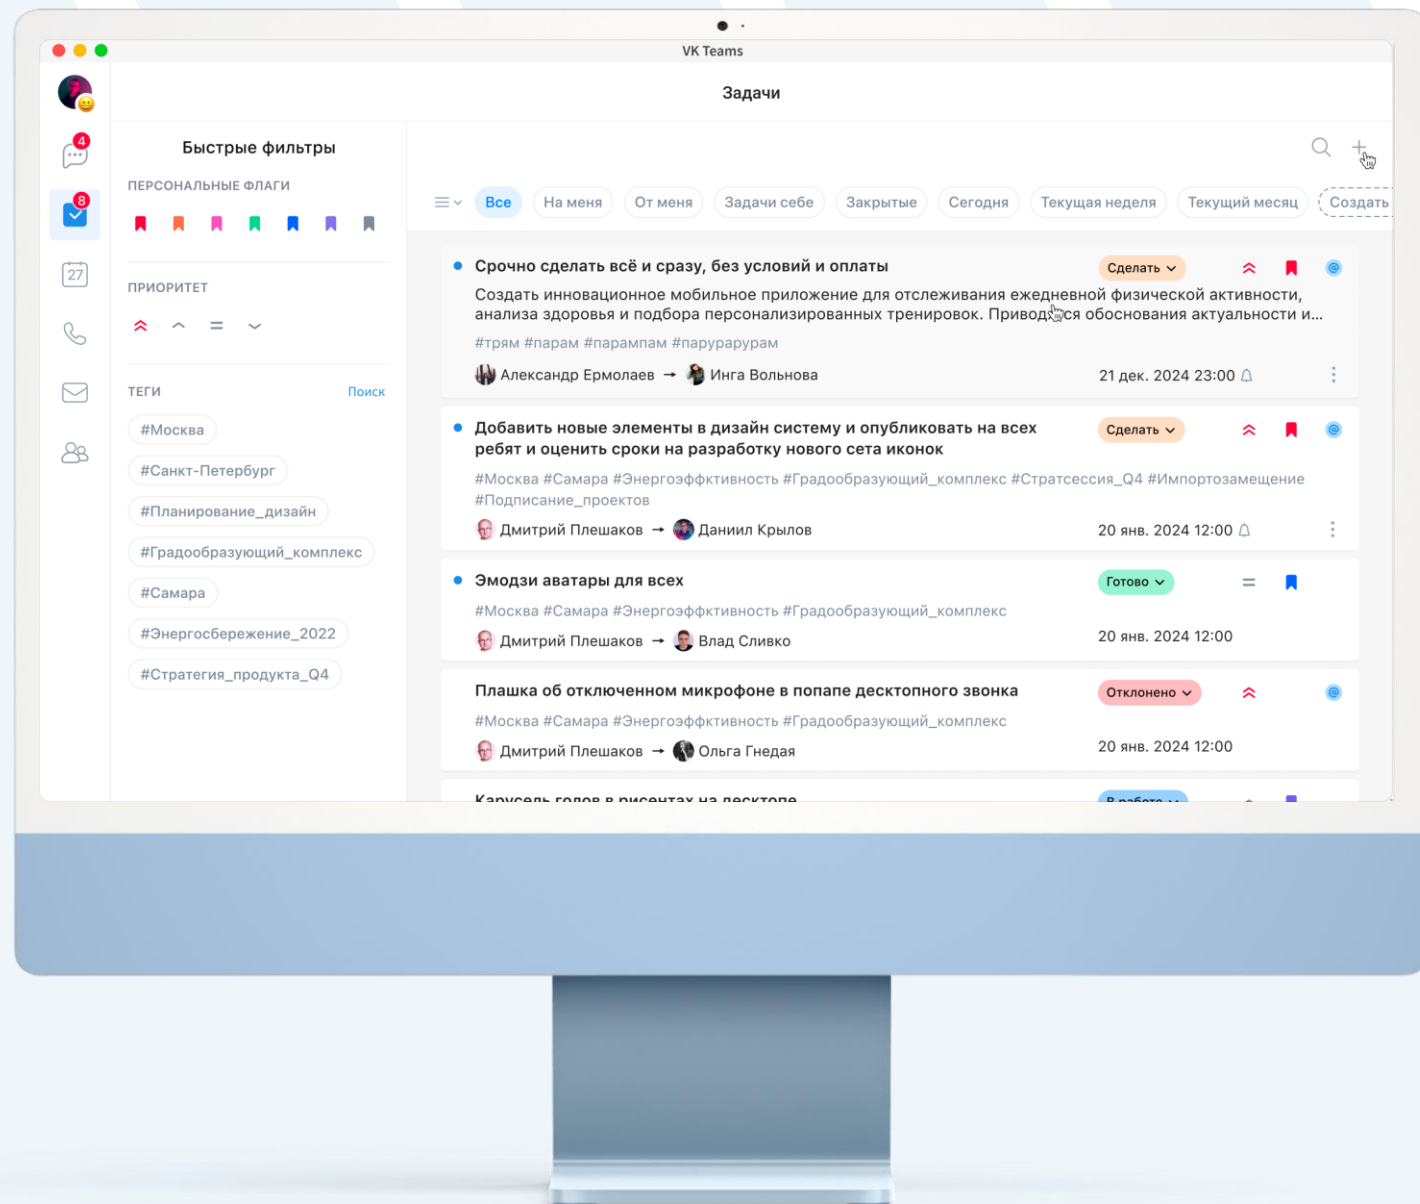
VK Teams

Задачи

4
8
27

Быстрые фильтры

ПЕРСОНАЛЬНЫЕ ФЛАГИ

ПРИОРИТЕТ

ТЕГИ Поиск

#Москва
#Санкт-Петербург
#Планирование_дизайн
#Градообразующий_комплекс
#Самара
#Энергосбережение_2022
#Стратегия_продукта_Q4

Все | На меня | От меня | Задачи себе | Закрытые | Сегодня | Текущая неделя | Текущий месяц | Создать

Срочно сделать всё и сразу, без условий и оплаты
Сделать
Создать инновационное мобильное приложение для отслеживания ежедневной физической активности, анализа здоровья и подбора персонализированных тренировок. Приводится обоснования актуальности и...
#трям #парам #парампам #парурарурам
Александр Ермолаев → Инга Вольнова
21 дек. 2024 23:00

Добавить новые элементы в дизайн систему и опубликовать на всех ребят и оценить сроки на разработку нового сета иконок
Сделать
#Москва #Самара #Энергоэффктивность #Градообразующий_комплекс #Стратсессия_Q4 #Импортозамещение #Подписание_проектов
Дмитрий Плешаков → Даниил Крылов
20 янв. 2024 12:00

Эмодзи аватары для всех
Готово
#Москва #Самара #Энергоэффктивность #Градообразующий_комплекс
Дмитрий Плешаков → Влад Сливко
20 янв. 2024 12:00

Плашка об отключенном микрофоне в попапе десктопного звонка
Отклонено
#Москва #Самара #Энергоэффктивность #Градообразующий_комплекс
Дмитрий Плешаков → Ольга Гнедая
20 янв. 2024 12:00

Карусель голов в рисентах на десктопе
В работе